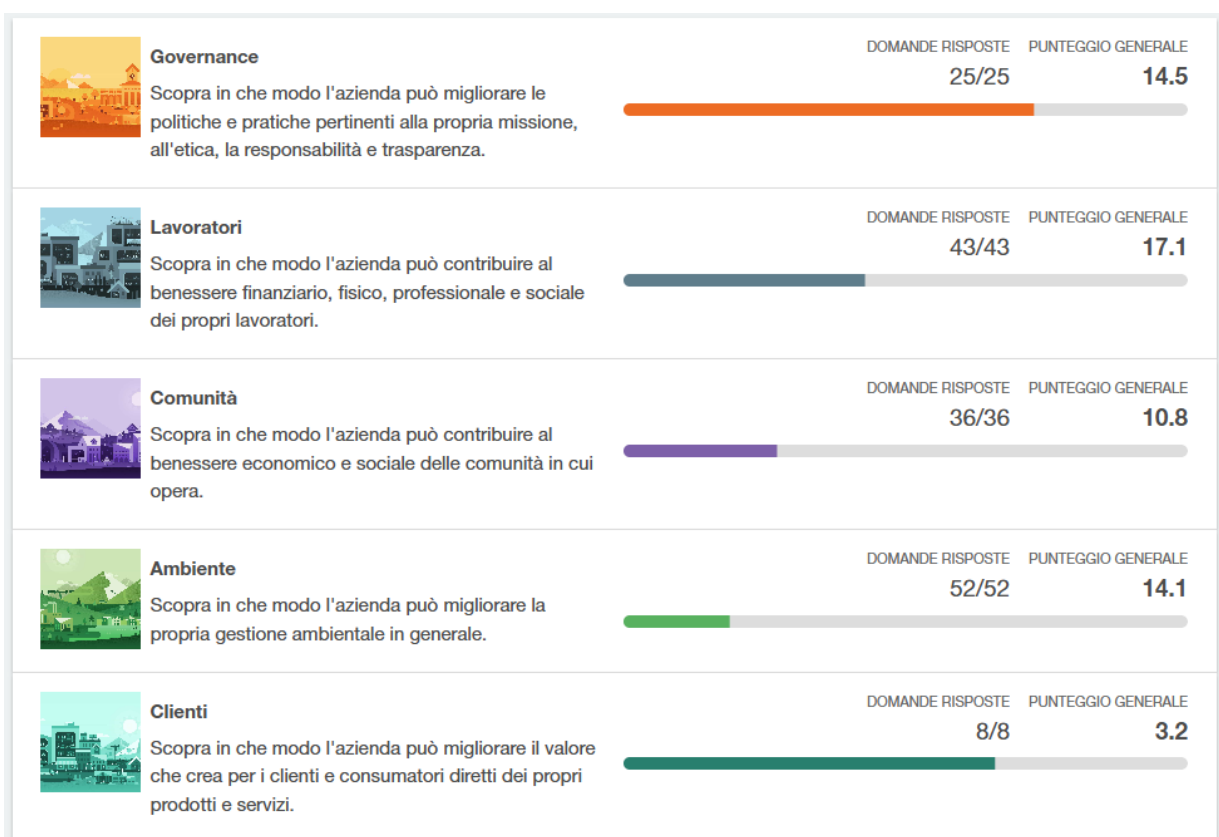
Governance
Scopra in che modo l'azienda può migliorare le politiche e pratiche pertinenti alla propria missione, all'etica, la responsabilità e trasparenza.

DOMANDE RISPOSTE 25/25
PUNTEGGIO GENERALE 14.5

Lavoratori
Scopra in che modo l'azienda può contribuire al benessere finanziario, fisico, professionale e sociale dei propri lavoratori.

DOMANDE RISPOSTE 43/43
PUNTEGGIO GENERALE 17.1

Comunità
Scopra in che modo l'azienda può contribuire al benessere economico e sociale delle comunità in cui opera.

DOMANDE RISPOSTE 36/36
PUNTEGGIO GENERALE 10.8

Ambiente
Scopra in che modo l'azienda può migliorare la propria gestione ambientale in generale.

DOMANDE RISPOSTE 52/52
PUNTEGGIO GENERALE 14.1

Clienti
Scopra in che modo l'azienda può migliorare il valore che crea per i clienti e consumatori diretti dei propri prodotti e servizi.

DOMANDE RISPOSTE 8/8
PUNTEGGIO GENERALE 3.2